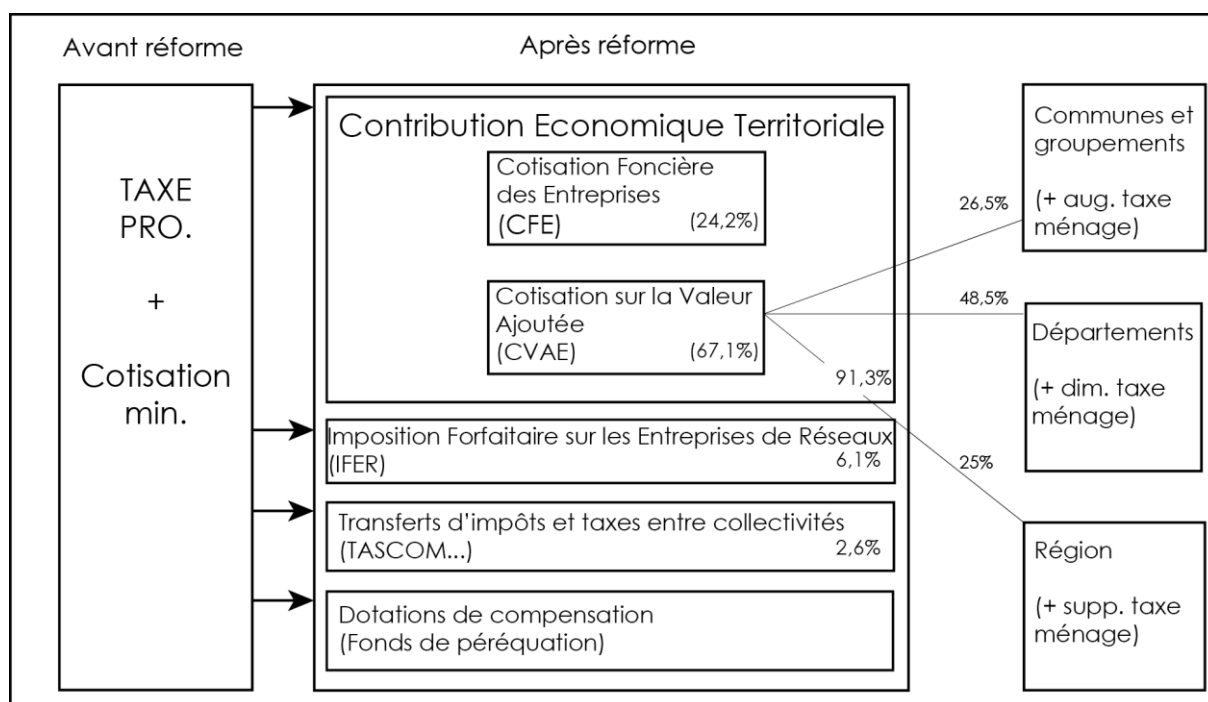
Avant réforme

Après réforme

TAXE PRO.

+

Cotisation min.

Contribution Economique Territoriale

Cotisation Foncière des Entreprises (CFE) (24,2%)

Cotisation sur la Valeur Ajoutée (CVAE) (67,1%)

91,3%

Imposition Forfaitaire sur les Entreprises de Réseaux (IFER) 6,1%

Transferts d'impôts et taxes entre collectivités (TASCOM...) 2,6%

Dotations de compensation (Fonds de péréquation)

26,5%

48,5%

25%

Communes et groupements

(+ aug. taxe ménage)

Départements

(+ dim. taxe ménage)

Région

(+ supp. taxe ménage)